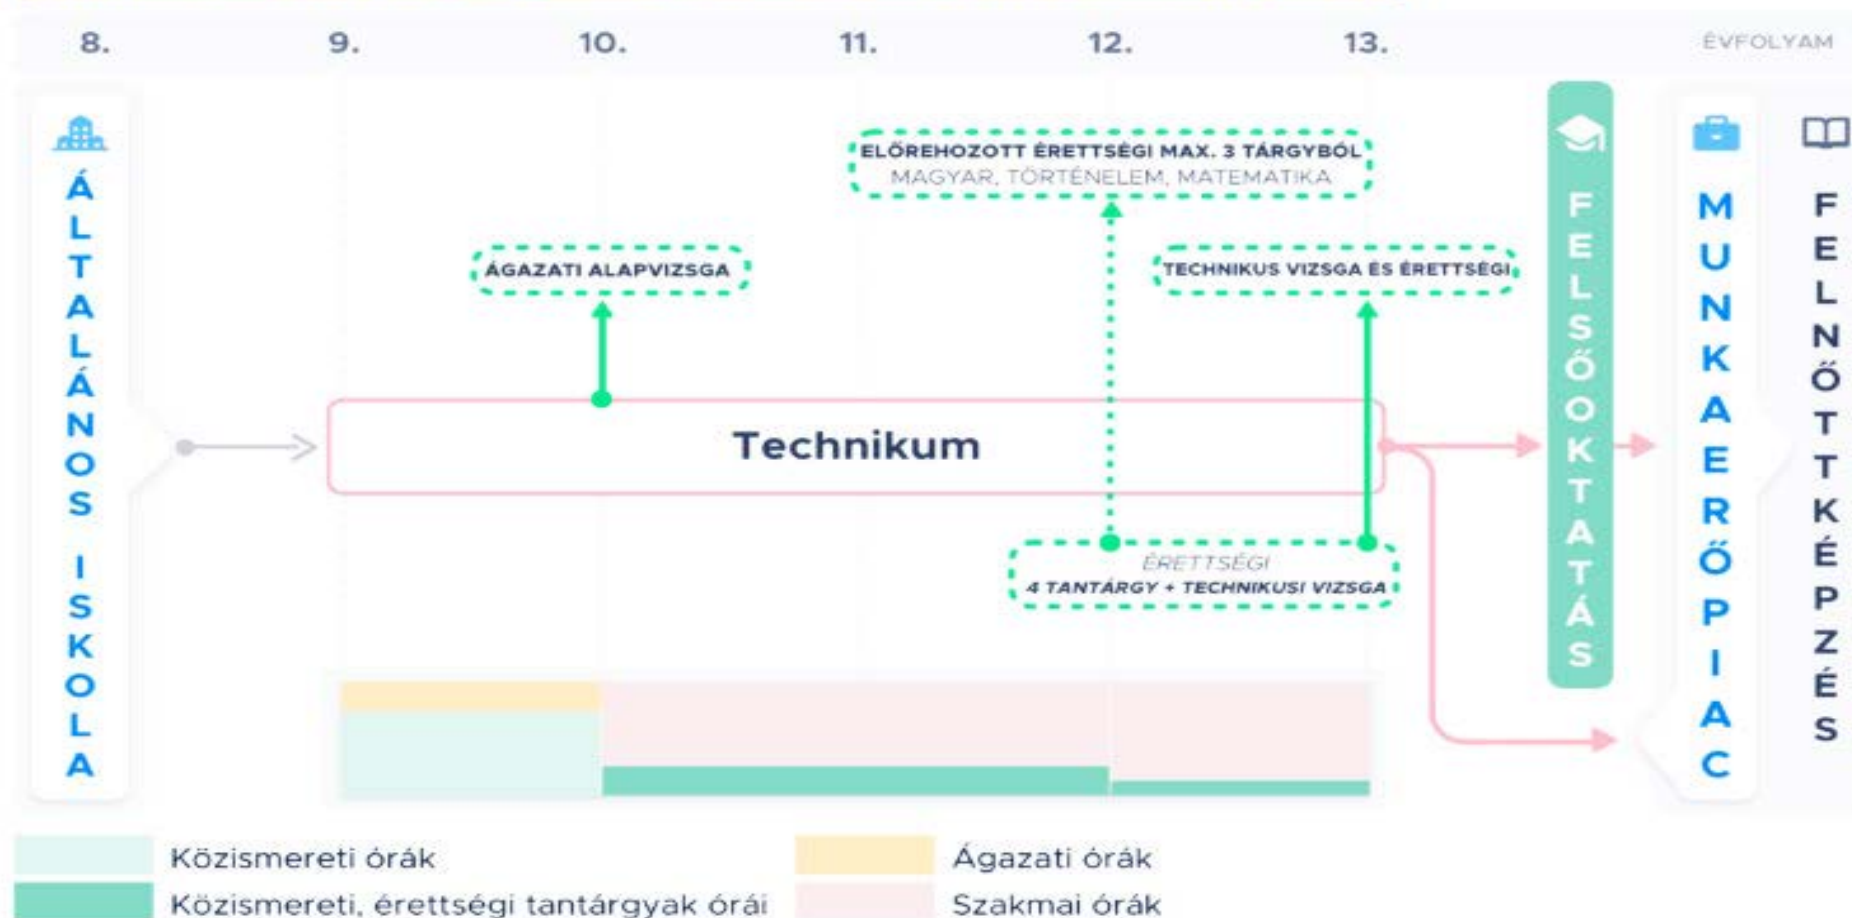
8. 9. 10. 11. 12. 13. ÉVFOLYAM

ÁLTALÁNOS ISKOLA

ELŐREHOZOTT ÉRETTSÉGI MAX. 3 TÁRGYBÓL
MAGYAR, TÖRTÉNELEM, MATEMATIKA

ÁGAZATI ALAPVIZSGA

TECHNIKUS VIZSGA ÉS ÉRETTSÉGI

Technikum

ÉRETTSÉGI
4 TANTÁRGY + TECHNIKUSI VIZSGA

FELSŐOKTATÁS

MUNKAERŐPIAC

FELNŐTTKÉPZÉS

Közismereti órák

Közismereti, érettségi tantárgyak órái

Ágazati órák

Szakmai órák